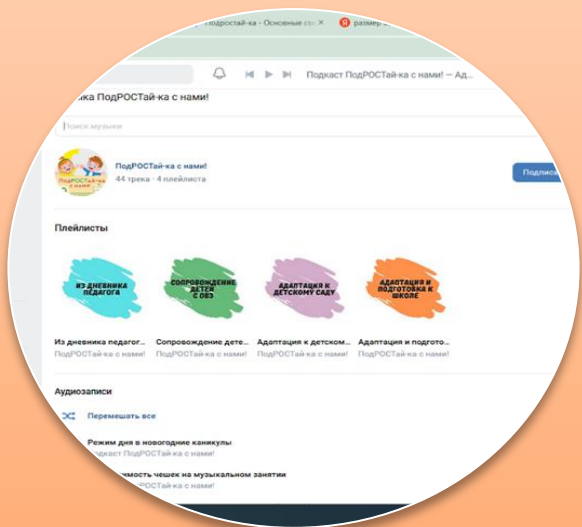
ПодРОСТай-ка - Основные св ×
размер

Подкаст ПодРОСТай-ка с нами! — Ад...

ка ПодРОСТай-ка с нами!

Поиск музыки

ПодРОСТай-ка с нами!
44 трека · 4 плейлиста

Подписа

Плейлисты

Из дневника педагога

Сопровождение детей с ОВЗ

Адаптация к детскому саду

Адаптация и подготовка к школе

Из дневника педагог...
ПодРОСТай-ка с нами!

Сопровождение дете...
ПодРОСТай-ка с нами!

Адаптация к детском...
ПодРОСТай-ка с нами!

Адаптация и подгото...
ПодРОСТай-ка с нами!

Аудиозаписи

Перемешать все

Режим дня в новогодние каникулы
Подкаст ПодРОСТай-ка с нами!

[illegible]мость чешек на музыкальном занятии
Подкаст ПодРОСТай-ка с нами!